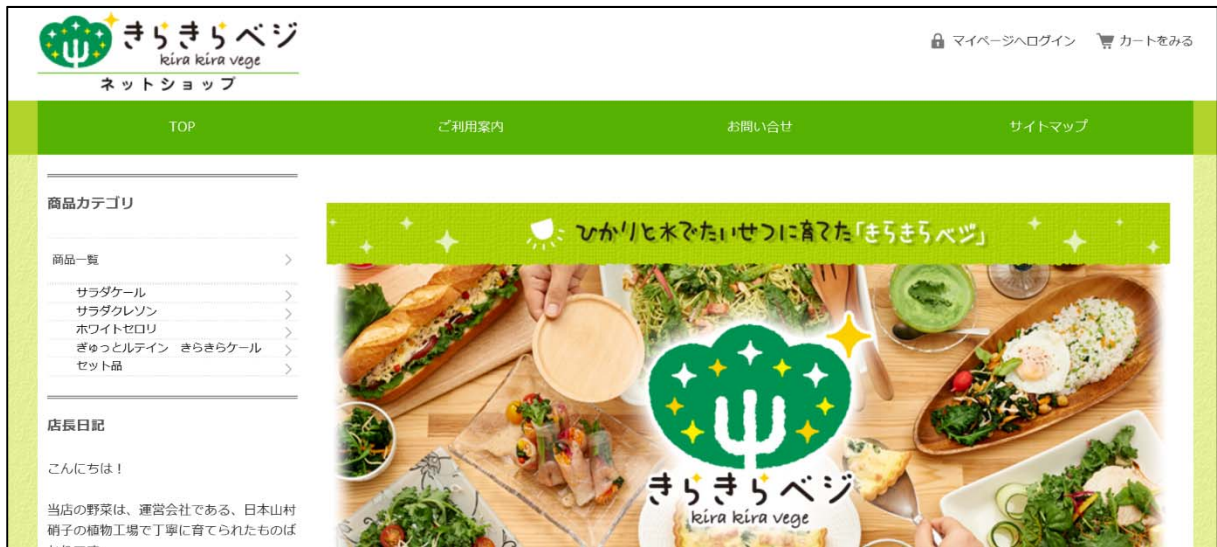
きらきらベジ
kira kira vege
ネットショップ

マイページへログイン　カートをみる

TOP　ご利用案内　お問い合せ　サイトマップ

商品カテゴリ

商品一覧
サラダケール
サラダクレソン
ホワイトセロリ
ぎゅっとルテイン　きらきらケール
セット品

店長日記

こんにちは！

当店の野菜は、運営会社である、日本山村硝子の植物工場で丁寧に育てられたものば
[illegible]

ひかりと水でたいせつに育てた「きらきらベジ」

きらきらベジ
kira kira vege